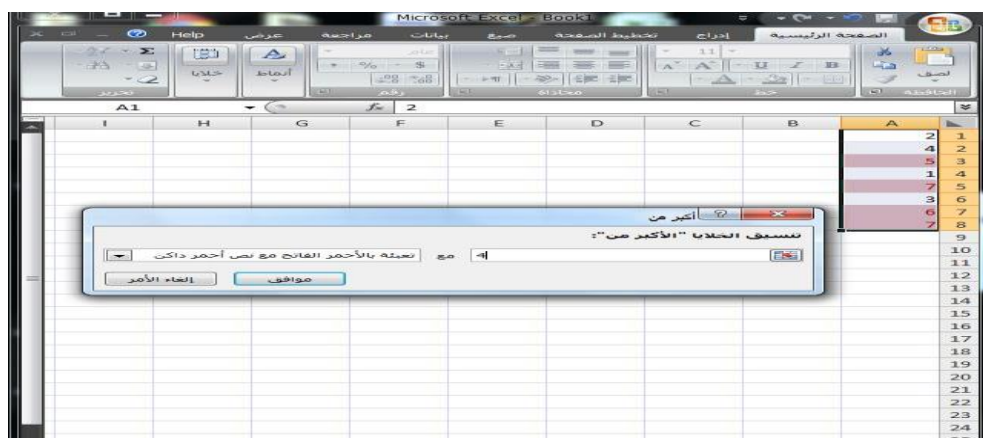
Microsoft Excel - Book1

Help عرض مراجعة بيانات صيغ تخطيط الصفحة إدراج الصفحة الرئيسية

تحرير خلايا أنماط رقم محاذاة خط الحافظة

لصق

A1 $f_x$ 2

| I | H | G | F | E | D | C | B | A | |
|---|---|---|---|---|---|---|---|---|---|
| | | | | | | | | 2 | 1 |
| | | | | | | | | 4 | 2 |
| | | | | | | | | 5 | 3 |
| | | | | | | | | 1 | 4 |
| | | | | | | | | 7 | 5 |
| | | | | | | | | 3 | 6 |
| | | | | | | | | 6 | 7 |
| | | | | | | | | 7 | 8 |

9 10 11 12 13 14 15 16 17 18 19 20 21 22 23 24

أكبر من

تنسيق الخلايا "الأكبر من":

4 مع تعبئة بالأحمر الفاتح مع نص أحمر داكن

موافق إلغاء الأمر